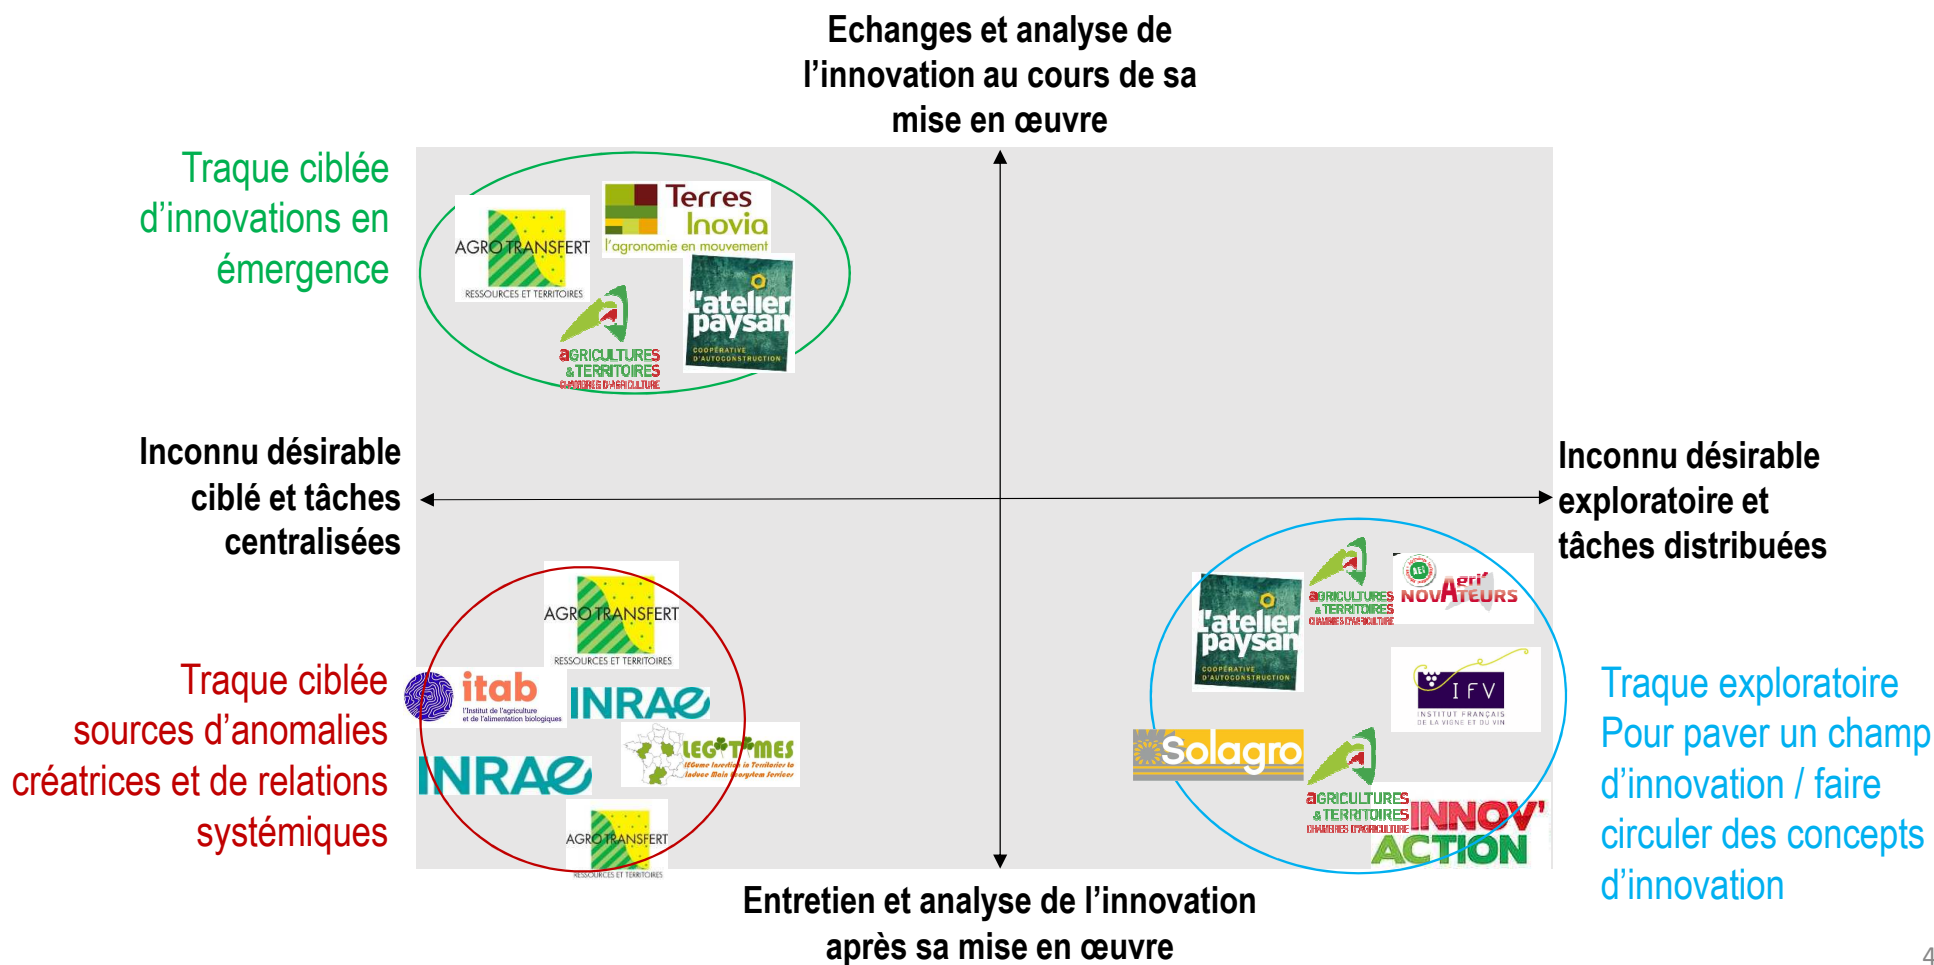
Echanges et analyse de l'innovation au cours de sa mise en œuvre

Traque ciblée d'innovations en émergence

AGRO TRANSFERT
RESSOURCES ET TERRITOIRES

Terres Inovia
l'agronomie en mouvement

L'atelier paysan
COOPÉRATIVE D'AUTOCONSTRUCTION

aGRICULTURES & TERRITOIRES
CHAMBRES D'AGRICULTURE

Inconnu désirable ciblé et tâches centralisées

Inconnu désirable exploratoire et tâches distribuées

AGRO TRANSFERT
RESSOURCES ET TERRITOIRES

Traque ciblée sources d'anomalies créatrices et de relations systémiques

itab
l'institut de l'agriculture et de l'alimentation biologiques

INRAE

INRAE

LEGʼTIMES
LEGume Investing in Territories to induce Main ecosystem Services

AGRO TRANSFERT
RESSOURCES ET TERRITOIRES

L'atelier paysan
COOPÉRATIVE D'AUTOCONSTRUCTION

aGRICULTURES & TERRITOIRES
CHAMBRES D'AGRICULTURE

Agri NOVATEURS

IFV
INSTITUT FRANÇAIS DE LA VIGNE ET DU VIN

Solagro

aGRICULTURES & TERRITOIRES
CHAMBRES D'AGRICULTURE

INNOV' ACTION

Traque exploratoire
Pour paver un champ d'innovation / faire circuler des concepts d'innovation

Entretien et analyse de l'innovation après sa mise en œuvre

4